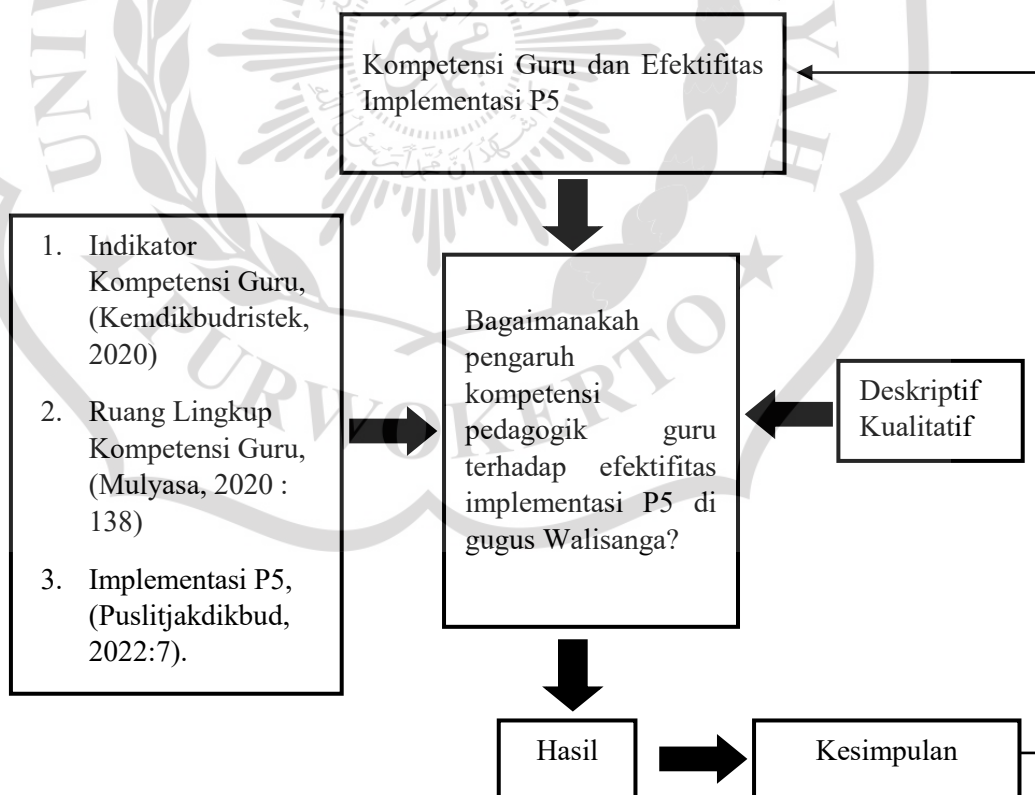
Kompetensi Guru dan Efektifitas Implementasi P5

1. Indikator Kompetensi Guru, (Kemdikbudristek, 2020)
2. Ruang Lingkup Kompetensi Guru, (Mulyasa, 2020 : 138)
3. Implementasi P5, (Puslitjakdikbud, 2022:7).

Bagaimanakah pengaruh kompetensi pedagogik guru terhadap efektifitas implementasi P5 di gugus Walisanga?

Deskriptif Kualitatif

Hasil

Kesimpulan